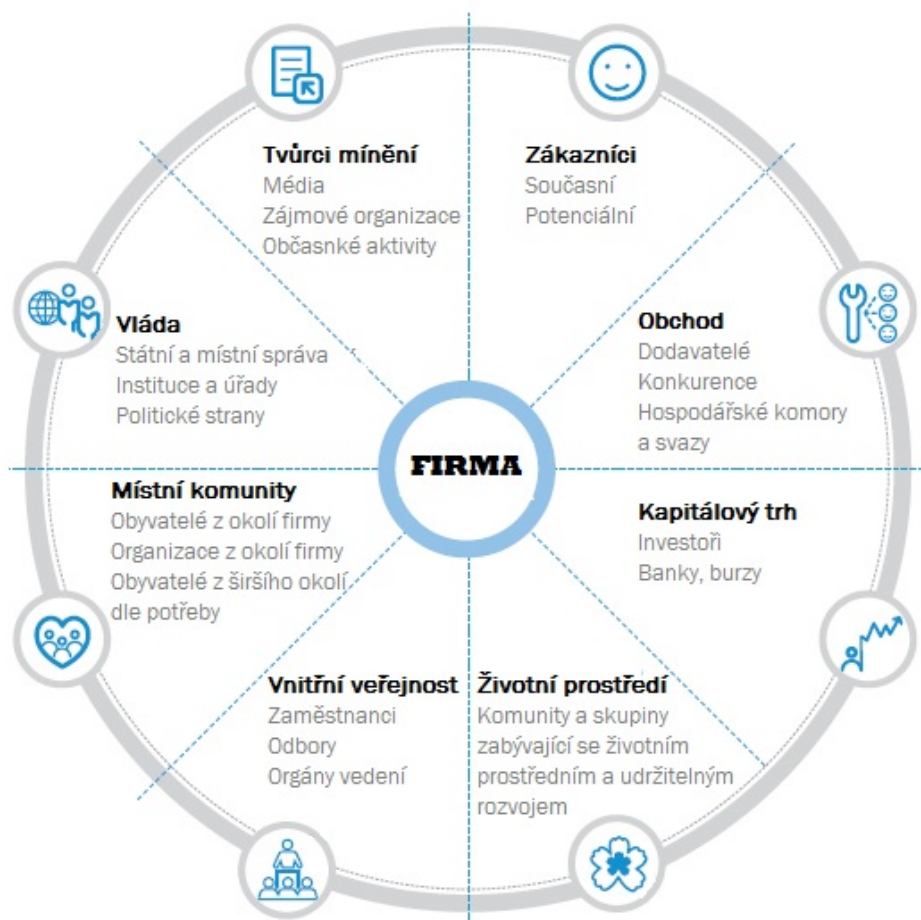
Tvůrci mínění
Média
Zájmové organizace
Občasnké aktivity

Zákazníci
Současní
Potenciální

Vláda
Státní a místní správa
Instituce a úřady
Politické strany

Obchod
Dodavatelé
Konkurence
Hospodářské komory a svazy

FIRMA

Místní komunity
Obyvatelé z okolí firmy
Organizace z okolí firmy
Obyvatelé z širšího okolí dle potřeby

Kapitálový trh
Investoři
Banky, burzy

Vnitřní veřejnost
Zaměstnanci
Odbory
Orgány vedení

Životní prostředí
Komunity a skupiny zabývající se životním prostředním a udržitelným rozvojem